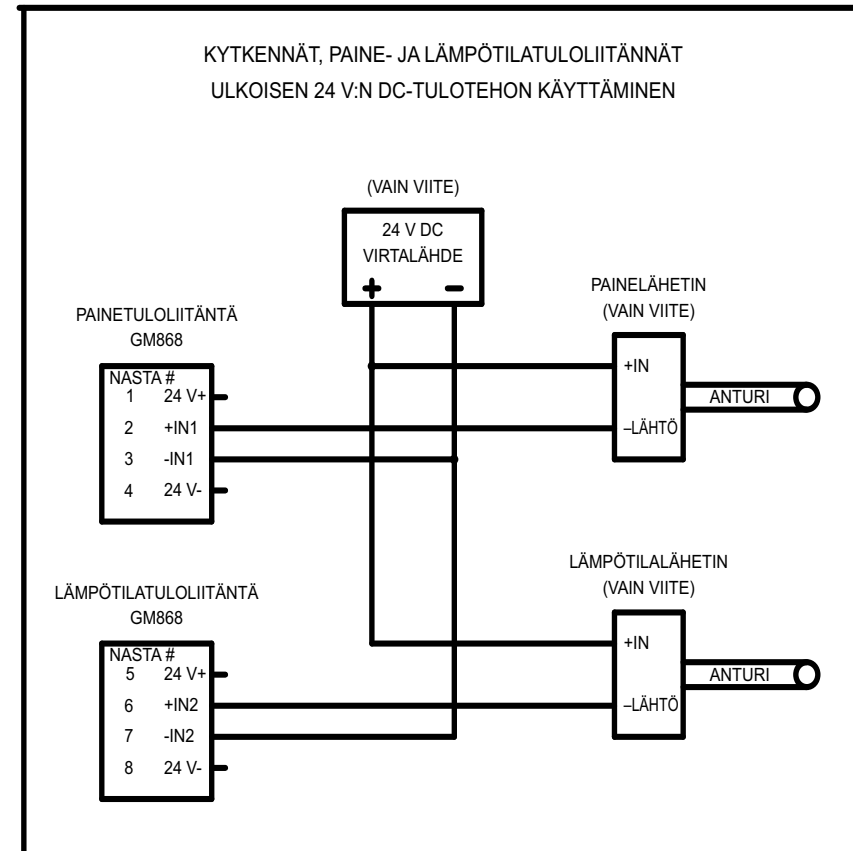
KYTKENNÄT, PAINE- JA LÄMPÖTILATULOLIITÄNNÄT
ULKOISEN 24 V:N DC-TULOTEHON KÄYTTÄMINEN

(VAIN VIITE)

24 V DC
VIRTALÄHDE

+ −

PAINETULOLIITÄNTÄ
GM868

NASTA #
1 24 V+
2 +IN1
3 -IN1
4 24 V-

PAINELÄHETIN
(VAIN VIITE)

+IN
–LÄHTÖ

ANTURI

LÄMPÖTILATULOLIITÄNTÄ
GM868

NASTA #
5 24 V+
6 +IN2
7 -IN2
8 24 V-

LÄMPÖTILALÄHETIN
(VAIN VIITE)

+IN
–LÄHTÖ

ANTURI